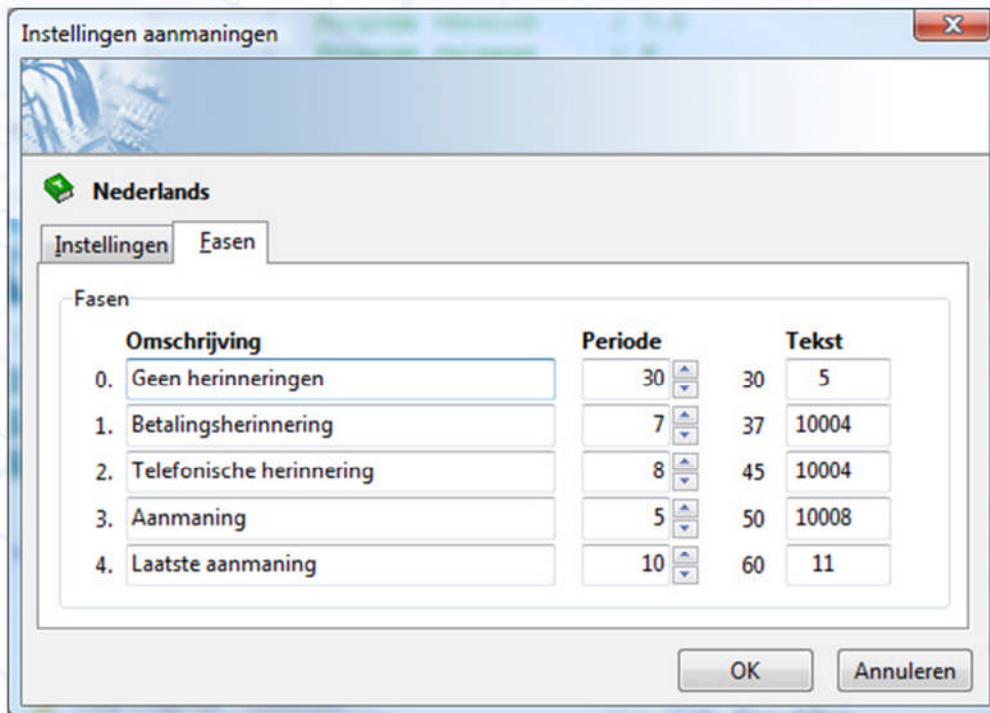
Instellingen aanmaningen

Nederlands

Instellingen Fasen

Fasen

| | Omschrijving | Periode | | Tekst |
|---|---|---|---|---|
| 0. | Geen herinneringen | 30 | 30 | 5 |
| 1. | Betalingsherinnering | 7 | 37 | 10004 |
| 2. | Telefonische herinnering | 8 | 45 | 10004 |
| 3. | Aanmaning | 5 | 50 | 10008 |
| 4. | Laatste aanmaning | 10 | 60 | 11 |

OK Annuleren